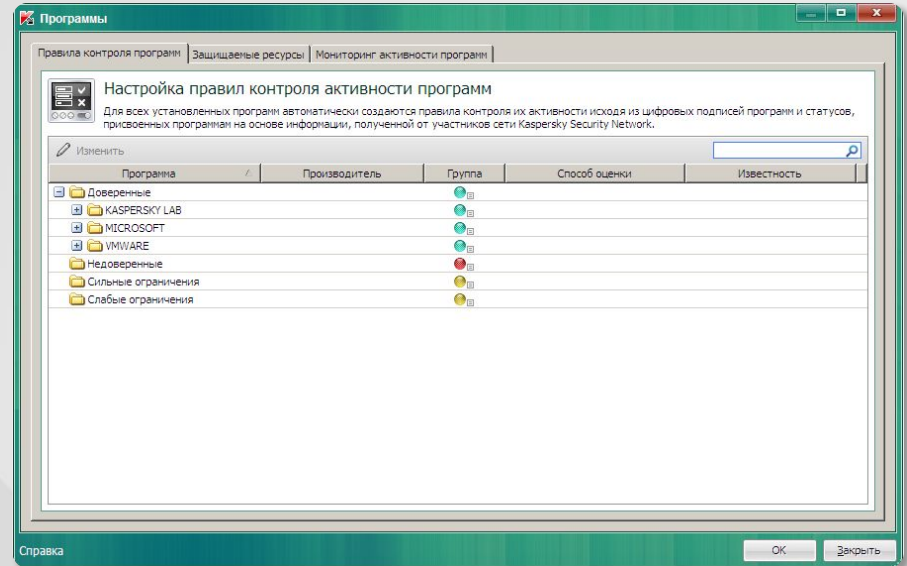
Программы

Правила контроля программ | Защищаемые ресурсы | Мониторинг активности программ

Настройка правил контроля активности программ

Для всех установленных программ автоматически создаются правила контроля их активности исходя из цифровых подписей программ и статусов, присвоенных программам на основе информации, полученной от участников сети Kaspersky Security Network.

Изменить

| Программа | Производитель | Группа | Способ оценки | Известность |
|---|---|---|---|---|
| Доверенные | | | | |
| KASPERSKY LAB | | | | |
| MICROSOFT | | | | |
| VMWARE | | | | |
| Недоверенные | | | | |
| Сильные ограничения | | | | |
| Слабые ограничения | | | | |

Справка

OK

Закрыть